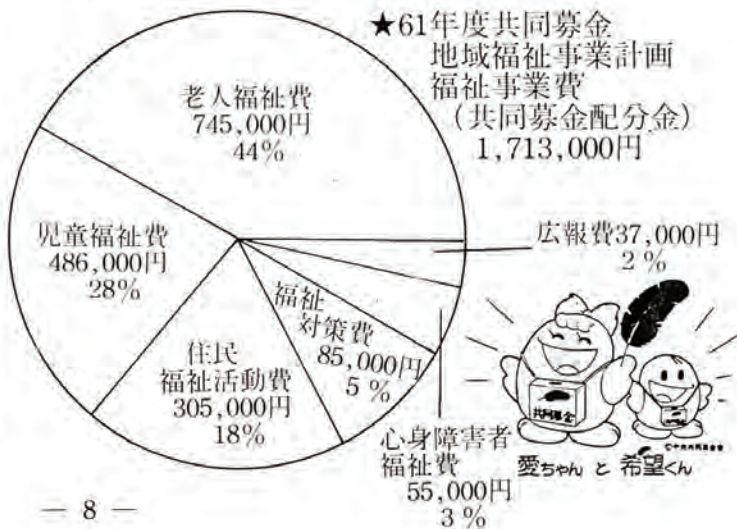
★61年度共同募金
地域福祉事業計画
福祉事業費
（共同募金配分金）
1,713,000円

老人福祉費
745,000円
44%

児童福祉費
486,000円
28%

住民
福祉活動費
305,000円
18%

福祉
対策費
85,000円
5%

広報費37,000円
2%

心身障害者
福祉費
55,000円
3%

共同募金

愛ちゃん と 希望くん

— 8 —